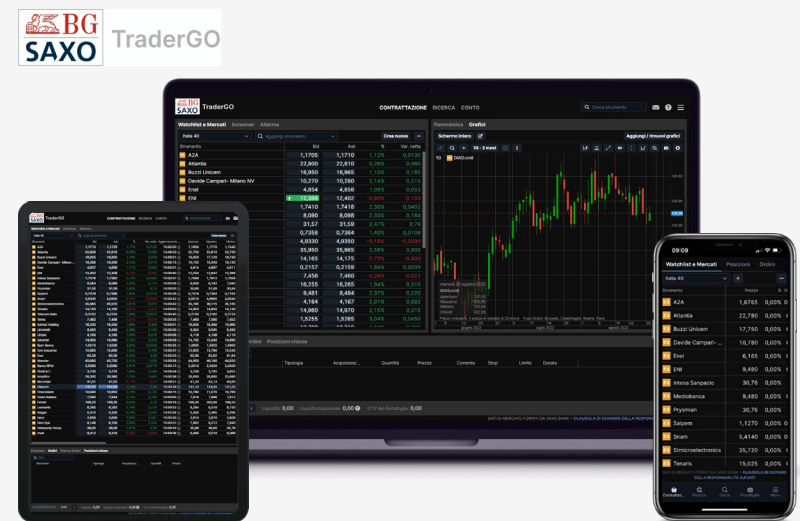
BG SAXO TraderGO

BG SAXO TraderGO CONTRATTAZIONE RICERCA CONTO

Watchlist e Mercati Screener Allarme

Italia 40

Crea nuovo

| Strumento | Bid | Ask | % | Var. netta |
|---|---|---|---|---|
| A2A | 1,1705 | 1,1710 | 1,12% | 0,0130 |
| Atlantia | 22,800 | 22,810 | 0,26% | 0,060 |
| Buzzi Unicem | 16,950 | 16,965 | 1,10% | 0,185 |
| Davide Campari- Milano NV | 10,270 | 10,280 | 2,14% | 0,215 |
| Enel | 4,854 | 4,856 | 1,09% | 0,052 |
| ENI | 12,400 | 12,402 | | |
| | 1,7410 | 1,7418 | 2,36% | 0,0402 |
| | 8,080 | 8,098 | 2,33% | 0,184 |
| | 31,57 | 31,59 | 2,47% | 0,76 |
| | 0,7358 | 0,7364 | 1,49% | 0,0108 |
| | 4,9330 | 4,9350 | | |
| | 14,165 | 14,175 | | |
| | 0,2157 | 0,2159 | 1,84% | 0,0039 |
| | 7,456 | 7,460 | | |
| | 18,255 | 18,265 | 1,84% | 0,310 |
| | 8,481 | 8,484 | 2,25% | 0,226 |
| | 4,164 | 4,167 | 2,01% | 0,082 |
| | 14,960 | 14,970 | 2,15% | 0,315 |
| | 1,5258 | 1,5265 | 3,04% | 0,0450 |

Panoramica Grafici

Schermo intero

Aggiungi / rimuovi grafici

1D 10 - 3 mesi

Ordini Posizioni chiuse

Tipologia Acquista/Ven... Quantità Prezzo Corrente Stop Limite Durata

Liquidità 0,00 Liquidità disponibile 0,00 CTV del Portafoglio 0,00

09:09

Watchlist e Mercati Posizioni Ordini

Italia 40

| Strumento | Prezzo | % |
|---|---|---|
| A2A | 1,6765 | 0,00% |
| Atlantia | 22,780 | 0,00% |
| Buzzi Unicem | 17,750 | 0,00% |
| Davide Campari- ... | 10,790 | 0,00% |
| Enel | 6,165 | 0,00% |
| ENI | 9,480 | 0,00% |
| Intesa Sanpaolo | 30,76 | 0,00% |
| Mediobanca | 9,480 | 0,00% |
| Prysmian | 30,76 | 0,00% |
| Saipem | 1,1270 | 0,00% |
| Snam | 5,4140 | 0,00% |
| Stmicroelectronics | 36,44 | 0,00% |
| Tenaris | 15,025 | 0,00% |

Contrattaz... Ricerca Conto Messaggi Menu